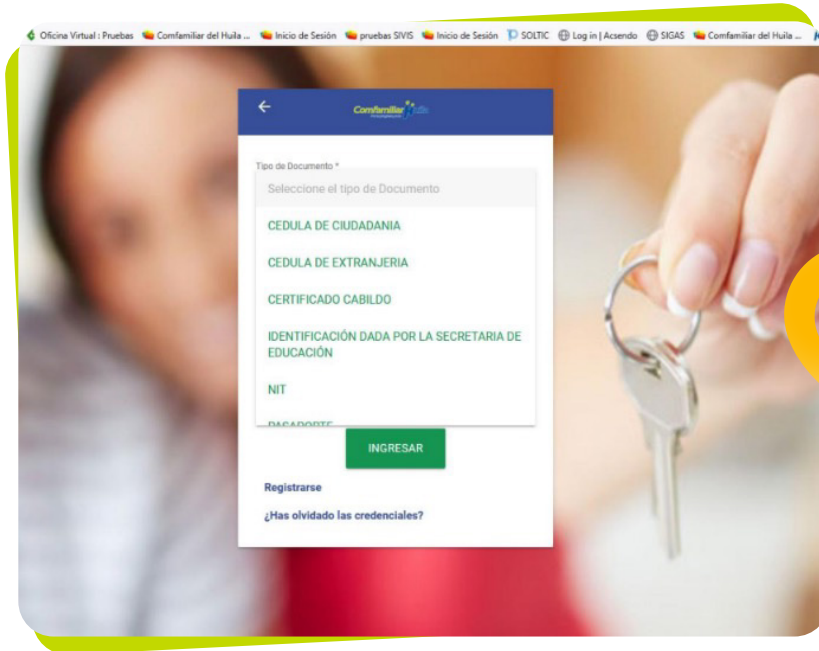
Oficina Virtual : Pruebas  Comfamiliar del Huila ...  Inicio de Sesión  pruebas SIVIS  Inicio de Sesión  SOLTIC  Log in | Acsendo  SIGAS  Comfamiliar del Huila ...

←

Comfamiliar

Tipo de Documento *

Seleccione el tipo de Documento

CEDULA DE CIUDADANIA

CEDULA DE EXTRANJERIA

CERTIFICADO CABILDO

IDENTIFICACIÓN DADA POR LA SECRETARIA DE EDUCACIÓN

NIT

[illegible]

INGRESAR

Registrarse

¿Has olvidado las credenciales?